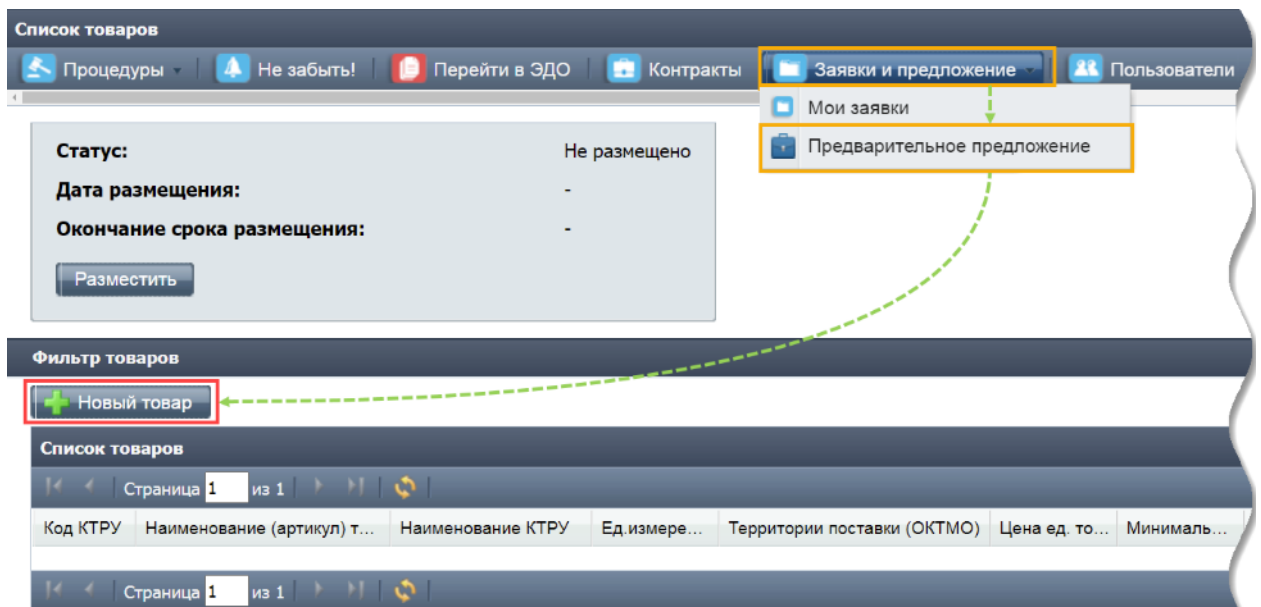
Список товаров

Процедуры | Не забыть! | Перейти в ЭДО | Контракты | Заявки и предложение | Пользователи

Мои заявки
Предварительное предложение

Статус: Не размещено
Дата размещения: -
Окончание срока размещения: -

Разместить

Фильтр товаров

Новый товар

Список товаров

Страница 1 из 1

| Код КТРУ | Наименование (артикул) т... | Наименование КТРУ | Ед.измере... | Территории поставки (ОКТМО) | Цена ед. то... | Минималь... |
|---|---|---|---|---|---|---|

Страница 1 из 1